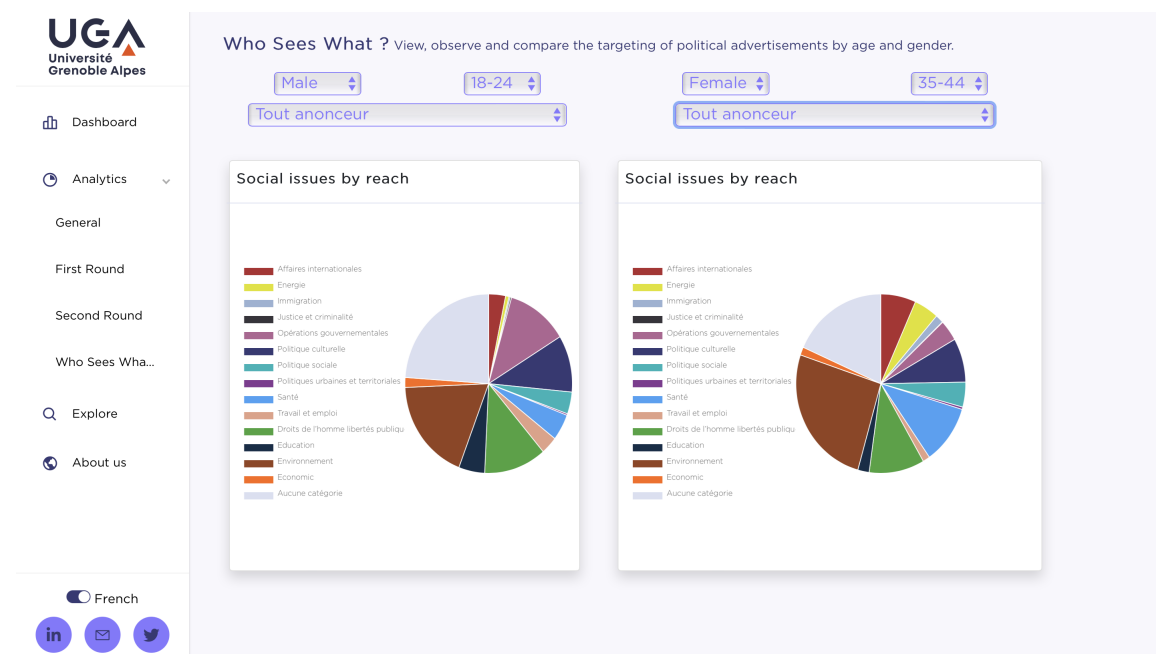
UGA
Université Grenoble Alpes

Dashboard

Analytics

General

First Round

Second Round

Who Sees Wha...

Explore

About us

French

in

Who Sees What ? View, observe and compare the targeting of political advertisements by age and gender.

Male
18-24
Tout anonceur

Female
35-44
Tout anonceur

Social issues by reach

Affaires internationales
Energie
Immigration
Justice et criminalité
Opérations gouvernementales
Politique culturelle
Politique sociale
Politiques urbaines et territoriales
Santé
Travail et emploi
Droits de l'homme libertés publiqu
Education
Environnement
Economic
Aucune catégorie

Social issues by reach

Affaires internationales
Energie
Immigration
Justice et criminalité
Opérations gouvernementales
Politique culturelle
Politique sociale
Politiques urbaines et territoriales
Santé
Travail et emploi
Droits de l'homme libertés publiqu
Education
Environnement
Economic
Aucune catégorie